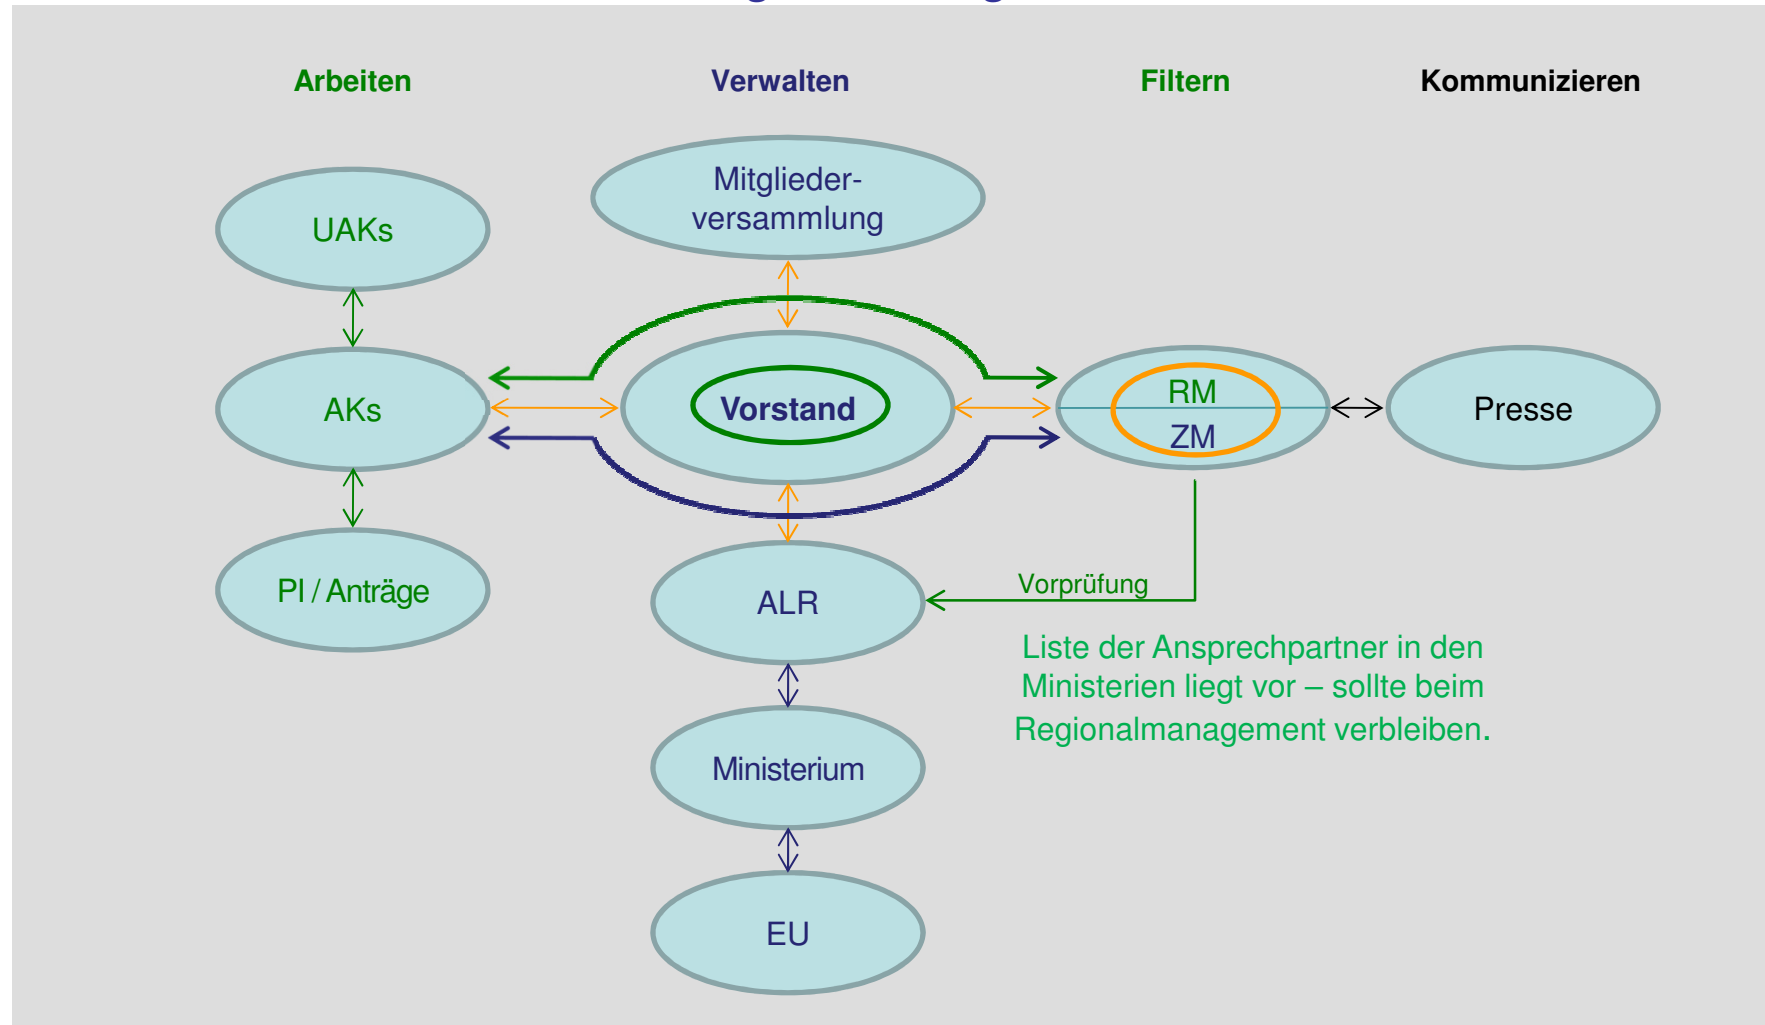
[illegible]

Arbeiten

Verwalten

Filtern

Kommunizieren

Mitglieder-versammlung

UAKs

AKs

Vorstand

RM

ZM

Presse

PI / Anträge

ALR

Vorprüfung

Liste der Ansprechpartner in den Ministerien liegt vor – sollte beim Regionalmanagement verbleiben.

Ministerium

EU